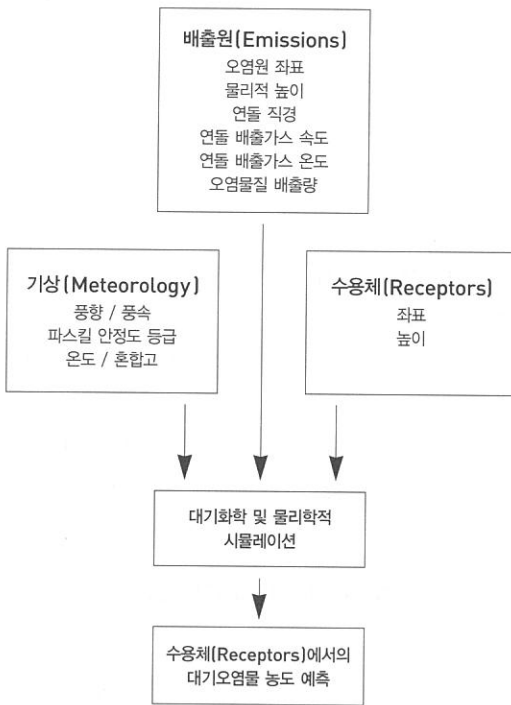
배출원(Emissions)
오염원 좌표
물리적 높이
연돌 직경
연돌 배출가스 속도
연돌 배출가스 온도
오염물질 배출량

기상(Meteorology)
풍향 / 풍속
파스킬 안정도 등급
온도 / 혼합고

수용체(Receptors)
좌표
높이

대기화학 및 물리학적
시뮬레이션

수용체(Receptors)에서의
대기오염물 농도 예측